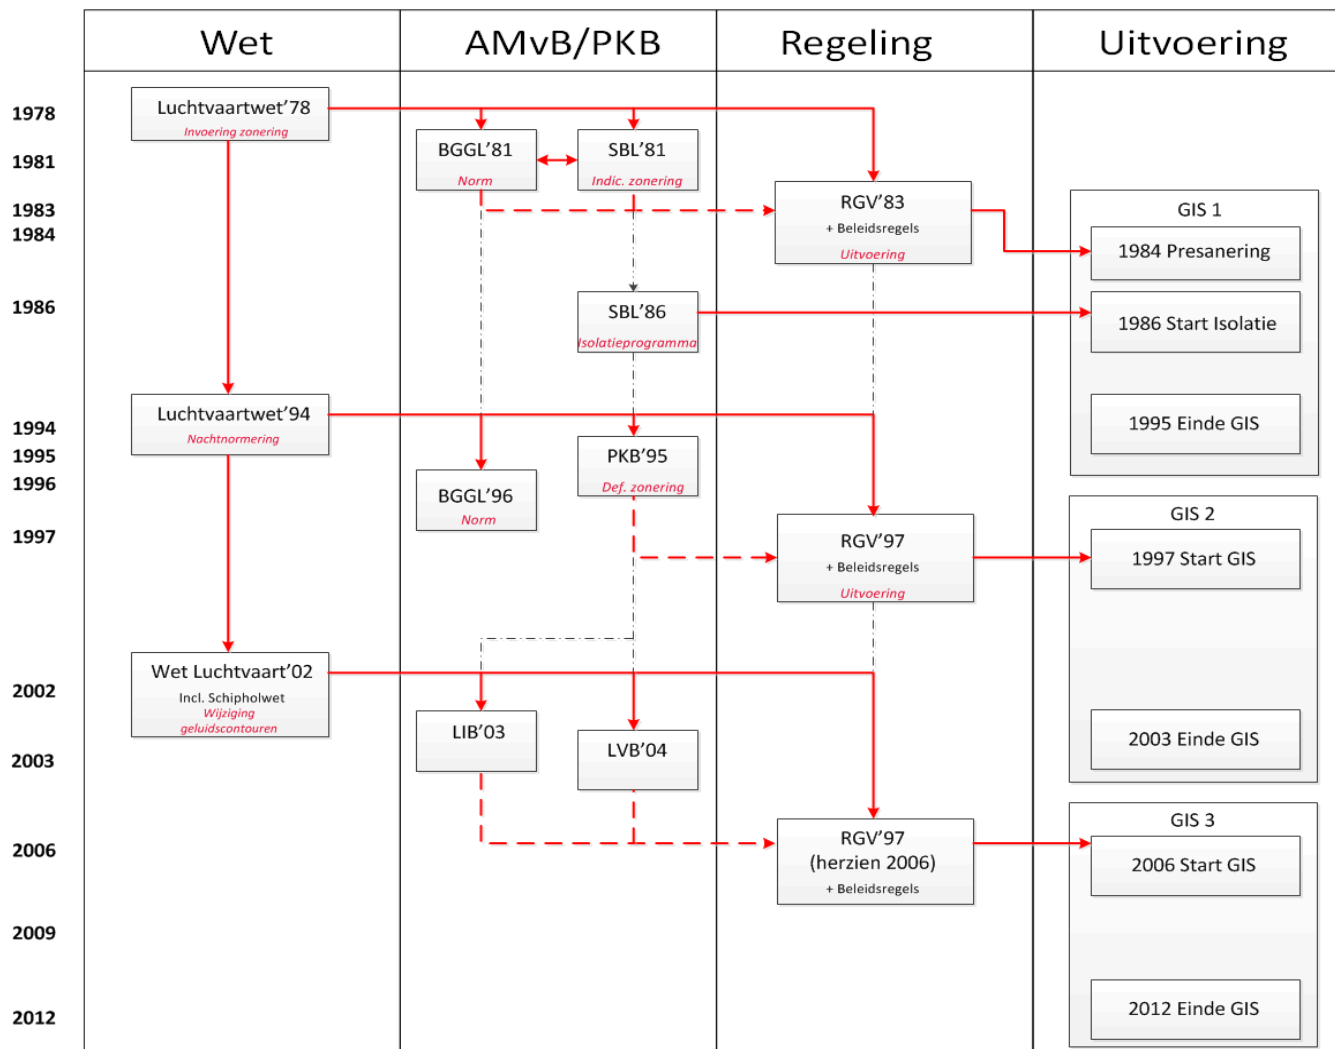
| Wet | AMvB/PKB | Regeling | Uitvoering |
|---|---|---|---|

1978
1981
1983
1984
1986
1994
1995
1996
1997
2002
2003
2006
2009
2012

Luchtvaartwet'78
Invoering zonering

BGGL'81
Norm

SBL'81
Indic. zonering

RGV'83
+ Beleidsregels
Uitvoering

GIS 1

1984 Presanering

SBL'86
Isolatieprogramma

1986 Start Isolatie

1995 Einde GIS

Luchtvaartwet'94
Nachtnormering

PKB'95
Def. zonering

BGGL'96
Norm

GIS 2

RGV'97
+ Beleidsregels
Uitvoering

1997 Start GIS

Wet Luchtvaart'02
Incl. Schipholwet
Wijziging geluidscontouren

LIB'03

LVB'04

2003 Einde GIS

GIS 3

RGV'97
(herzien 2006)
+ Beleidsregels

2006 Start GIS

2012 Einde GIS